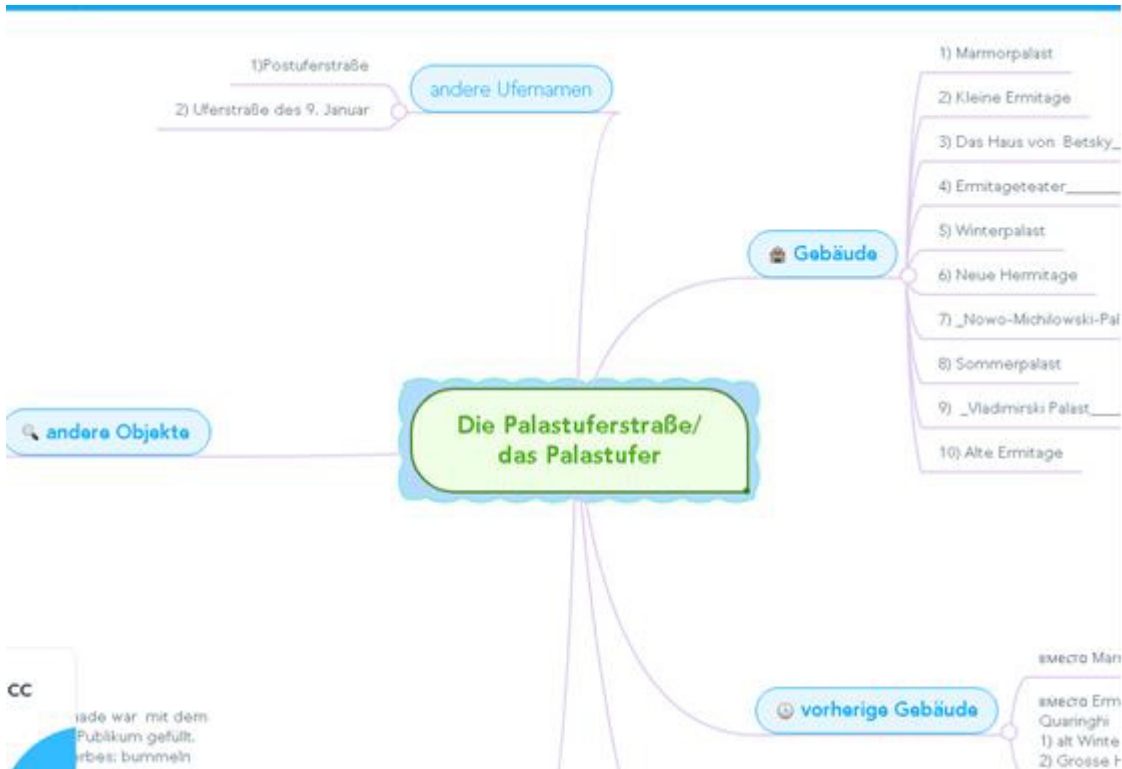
1)Postuferstraße

2) Uferstraße des 9. Januar

andere Ufernamen

1) Marmorpalast

2) Kleine Ermitage

3) Das Haus von Betsky_

4) Ermitageteater______

5) Winterpalast

6) Neue Hermitage

7) _Nowo-Michilowski-Pal

8) Sommerpalast

9) _Vladimirski Palast____

10) Alte Ermitage

Gebäude

andere Objekte

Die Palastuferstraße/ das Palastufer

вместо Mar

вместо Erm Quaringhi 1) alt Winte 2) Grosse H

vorherige Gebäude

CC

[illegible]ade war mit dem Publikum gefüllt. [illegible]rbes: bummeln